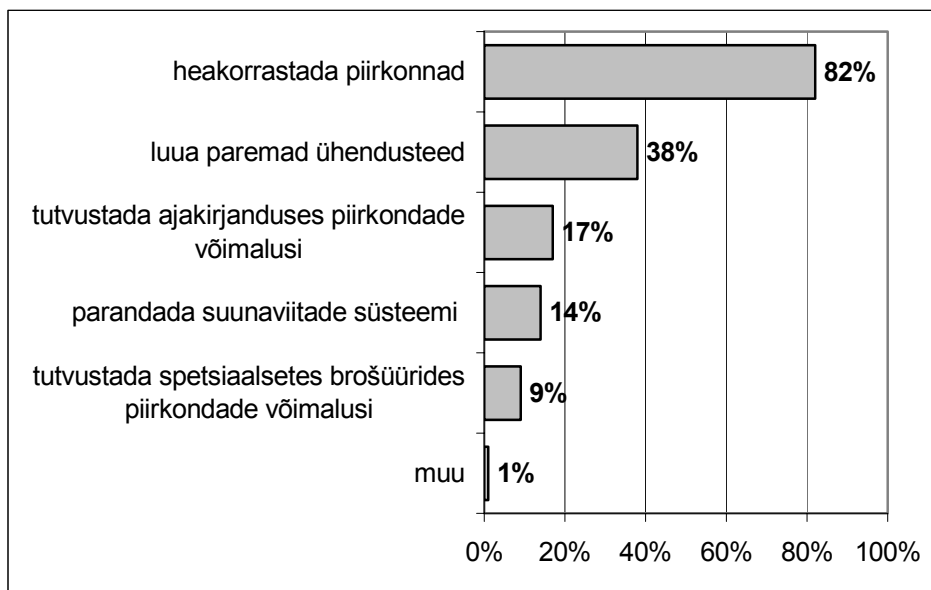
heakorrastada piirkonnad 82%

luua paremad ühendusteed 38%

tutvustada ajakirjanduses piirkondade võimalusi 17%

parandada suunaviitade süsteemi 14%

tutvustada spetsiaalsetes brošüürides piirkondade võimalusi 9%

muu 1%

0% 20% 40% 60% 80% 100%